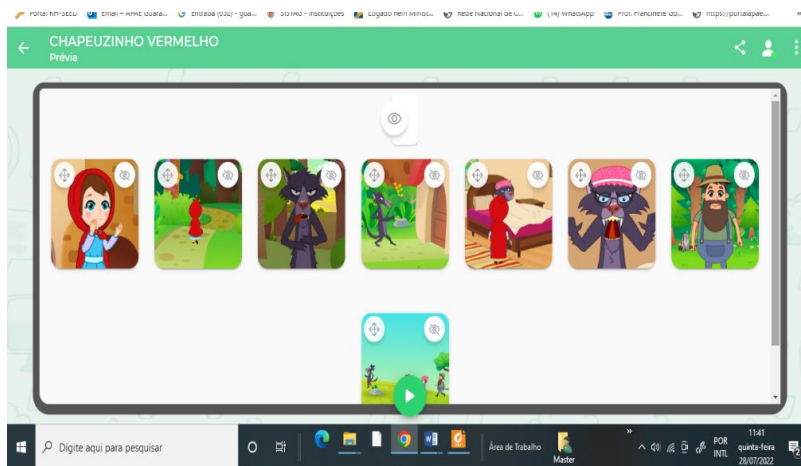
Portal RH-SEED   Email – APAE Guara...   Entrada (632) - gua...   SISTAG - Instituições   Logado nem Minist...   Rede Nacional de C...   (14) WhatsApp   Prof. Francimete Go...   https://portalapae...

CHAPEUZINHO VERMELHO
Prévia

Digite aqui para pesquisar

Área de Trabalho

Master

POR INTL

11:41
quinta-feira
28/07/2022